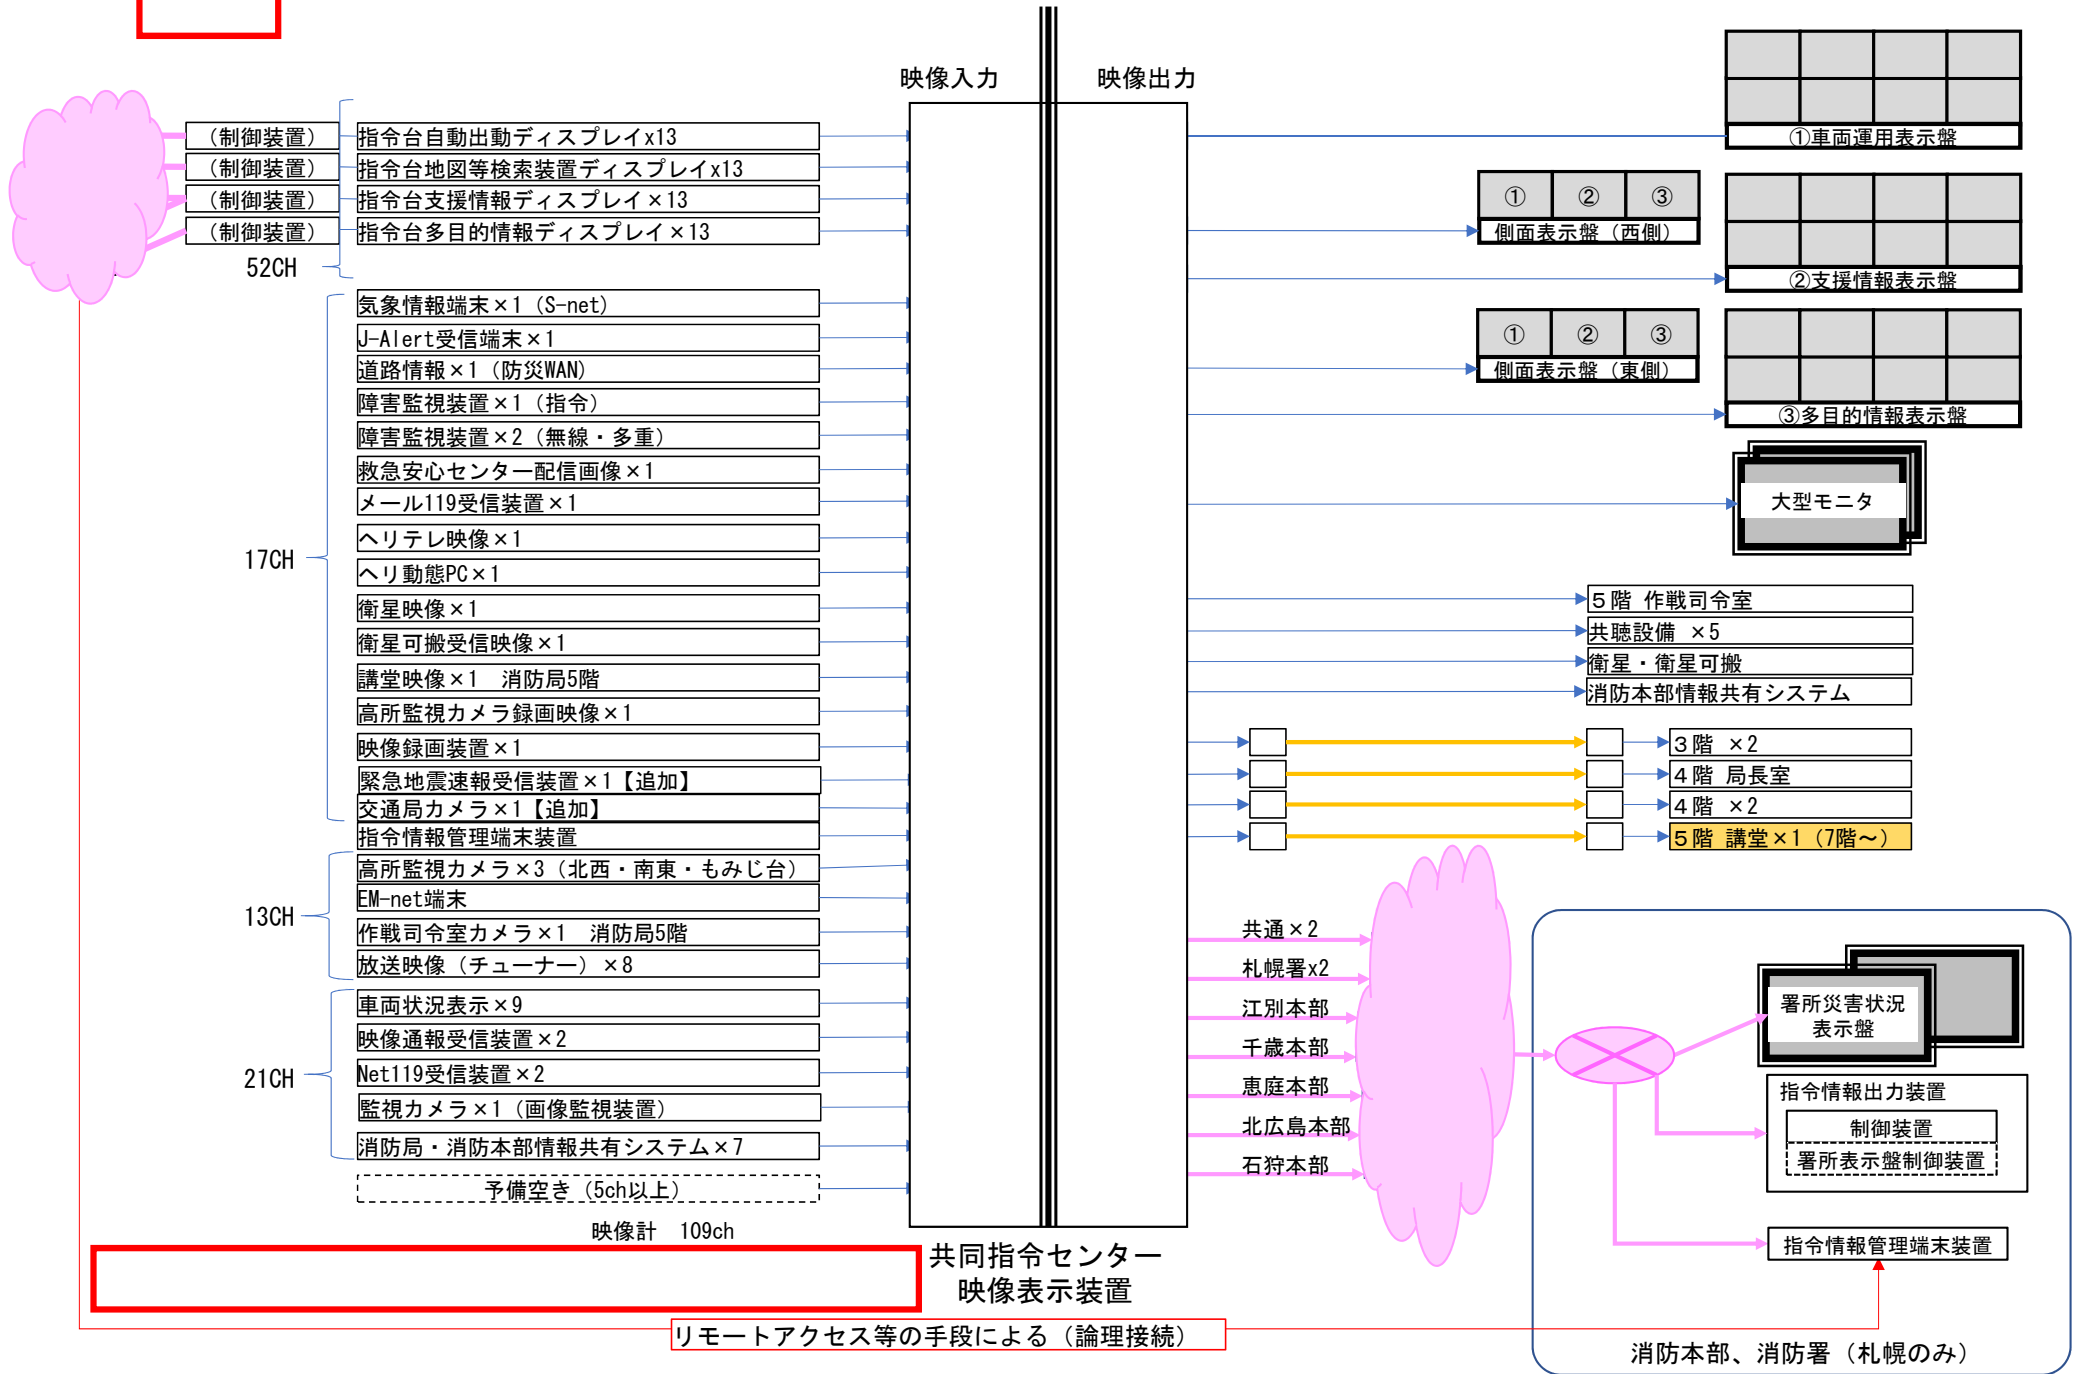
映像入力

映像出力

（制御装置）
（制御装置）
（制御装置）
（制御装置）
52CH

指令台自動出動ディスプレイx13
指令台地図等検索装置ディスプレイx13
指令台支援情報ディスプレイ×13
指令台多目的情報ディスプレイ×13

17CH

気象情報端末×1（S-net）
J-Alert受信端末×1
道路情報×1（防災WAN）
障害監視装置×1（指令）
障害監視装置×2（無線・多重）
救急安心センター配信画像×1
メール119受信装置×1
ヘリテレ映像×1
ヘリ動態PC×1
衛星映像×1
衛星可搬受信映像×1
講堂映像×1　消防局5階
高所監視カメラ録画映像×1
映像録画装置×1
緊急地震速報受信装置×1【追加】
交通局カメラ×1【追加】
指令情報管理端末装置

13CH

高所監視カメラ×3（北西・南東・もみじ台）
EM-net端末
作戦司令室カメラ×1　消防局5階
放送映像（チューナー）×8

21CH

車両状況表示×9
映像通報受信装置×2
Net119受信装置×2
監視カメラ×1（画像監視装置）
消防局・消防本部情報共有システム×7

予備空き（5ch以上）

映像計　109ch

共同指令センター
映像表示装置

①車両運用表示盤
①　②　③
側面表示盤（西側）
②支援情報表示盤
①　②　③
側面表示盤（東側）
③多目的情報表示盤
大型モニタ

5階 作戦司令室
共聴設備 ×5
衛星・衛星可搬
消防本部情報共有システム

3階 ×2
4階 局長室
4階 ×2
5階 講堂×1（7階～）

共通×2
札幌署x2
江別本部
千歳本部
恵庭本部
北広島本部
石狩本部

署所災害状況
表示盤
指令情報出力装置
制御装置
署所表示盤制御装置
指令情報管理端末装置

リモートアクセス等の手段による（論理接続）

消防本部、消防署（札幌のみ）